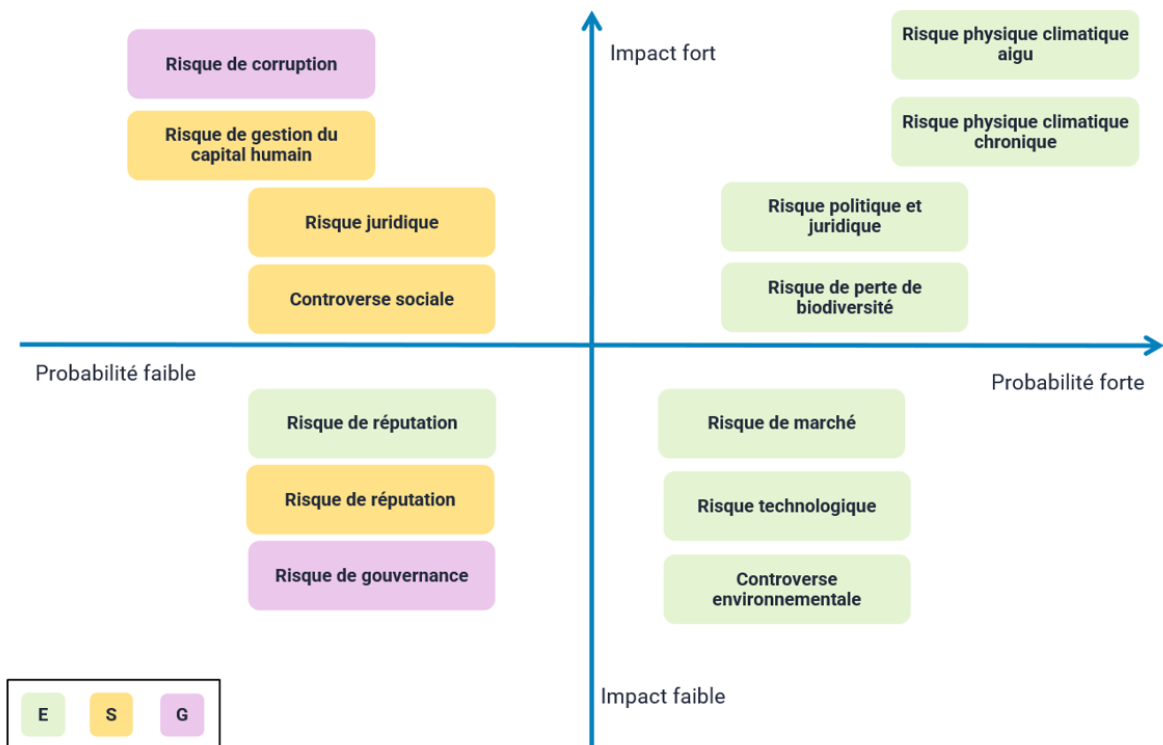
Impact fort

Risque de corruption

Risque de gestion du capital humain

Risque juridique

Controverse sociale

Risque physique climatique aigu

Risque physique climatique chronique

Risque politique et juridique

Risque de perte de biodiversité

Probabilité faible

Probabilité forte

Risque de réputation

Risque de réputation

Risque de gouvernance

Risque de marché

Risque technologique

Controverse environnementale

Impact faible

E

S

G